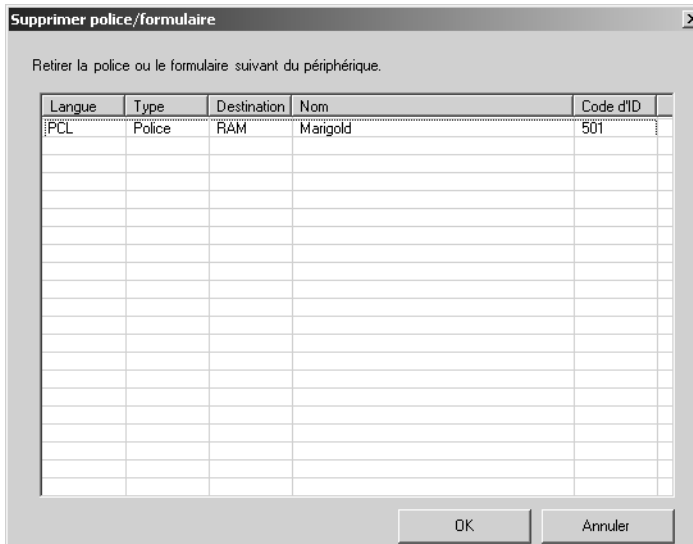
Supprimer police/formulaire

Retirer la police ou le formulaire suivant du périphérique.

| Langue | Type | Destination | Nom | Code d'ID |
|---|---|---|---|---|
| PCL | Police | RAM | Marigold | 501 |

OK

Annuler